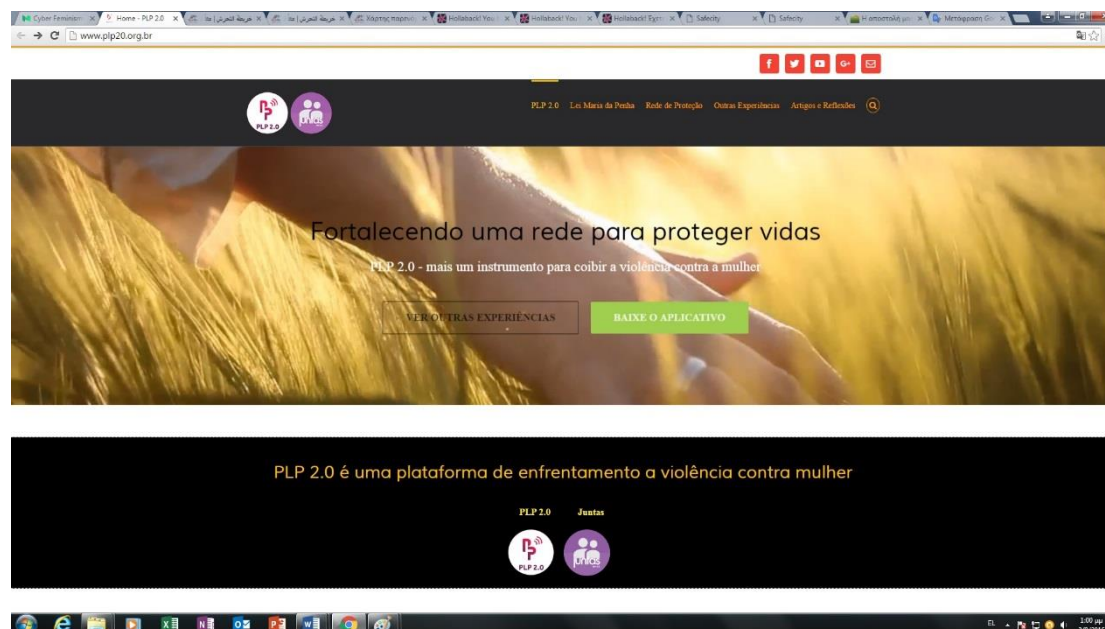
Cyber Feminism × Home - PLP 2.0 × خريطة التحرش | ها × خريطة التحرش | ها × خريطة التحرش | ها × Χάρτης παρενόχ × Hollaback! You × Hollaback! You × Hollaback! Έχετ × Safecity × Safecity × Η αποστολή μας × Μετάφραση Go ×

www.plp20.org.br

f G+

PLP 2.0

PLP 2.0 Lei Maria da Penha Rede de Proteção Outras Experiências Artigos e Reflexões

Fortalecendo uma rede para proteger vidas

PLP 2.0 - mais um instrumento para coibir a violência contra a mulher

VER OUTRAS EXPERIÊNCIAS

BAIXE O APLICATIVO

PLP 2.0 é uma plataforma de enfrentamento a violência contra mulher

PLP 2.0 Juntas

PLP 2.0

juntas

EL 1:00 μμ